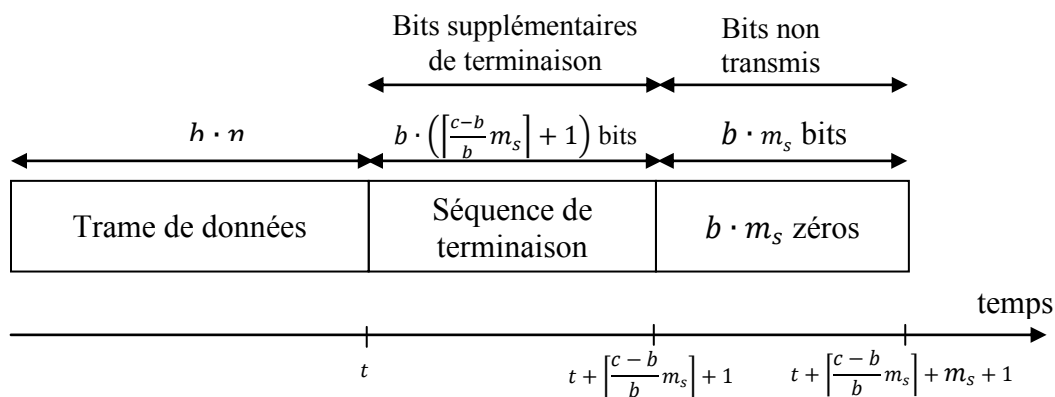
Bits supplémentaires de terminaison

Bits non transmis

$b \cdot n$

$b \cdot \left(\left\lceil \frac{c-b}{b} m_s \right\rceil + 1\right)$ bits

$b \cdot m_s$ bits

Trame de données

Séquence de terminaison

$b \cdot m_s$ zéros

temps

$t$

$t + \left\lceil \frac{c-b}{b} m_s \right\rceil + 1$

$t + \left\lceil \frac{c-b}{b} m_s \right\rceil + m_s + 1$